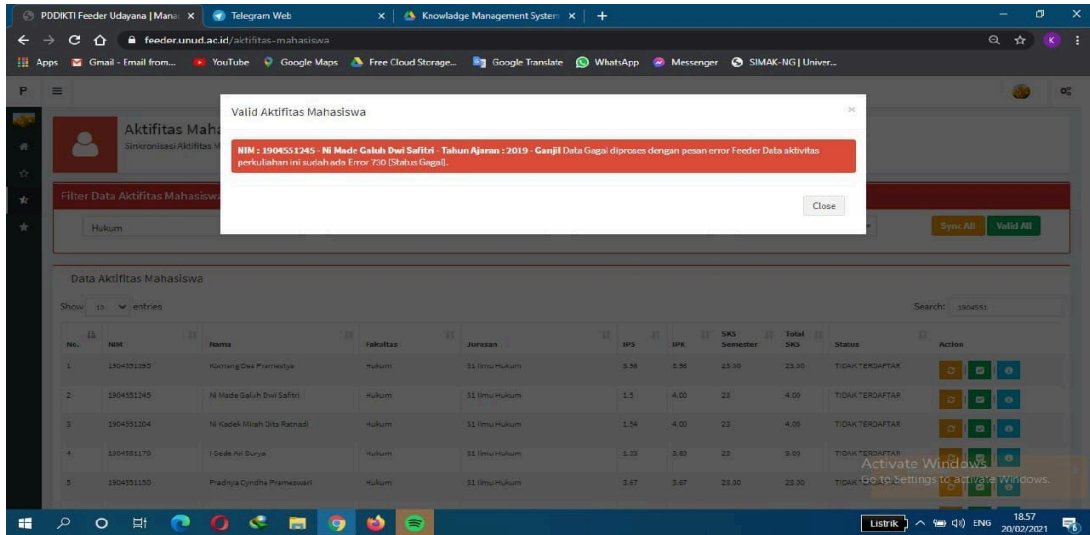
PDDIKTI Feeder Udayana | Mana ×
Telegram Web ×
Knowledge Management System ×
+

feeder.unud.ac.id/aktifitas-mahasiswa

Apps
Gmail - Email from...
YouTube
Google Maps
Free Cloud Storage...
Google Translate
WhatsApp
Messenger
SIMAK-NG | Univer...

Aktifitas Maha
Sinkronisasi Aktifitas M

Valid Aktifitas Mahasiswa

NIM : 1904551245 - Ni Made Galuh Dwi Safitri - Tahun Ajaran : 2019 - Ganjil Data Gagal diproses dengan pesan error Feeder Data aktivitas perkuliahan ini sudah ada Error 730 [Status Gagal].

Close

Filter Data Aktifitas Mahasiswa

Hukum

Sync All
Valid All

Data Aktifitas Mahasiswa

Show 10 entries

Search: 190455

| No. | NIM | Nama | Fakultas | Jurusan | IPS | IPK | SKS Semester | Total SKS | Status | Action |
|---|---|---|---|---|---|---|---|---|---|---|
| 1 | 1904551193 | Komang Das Prameshya | Hukum | S1 Ilmu Hukum | 3.56 | 3.56 | 23.00 | 23.00 | TIDAK TERDAFTAR | |
| 2 | 1904551245 | Ni Made Galuh Dwi Safitri | Hukum | S1 Ilmu Hukum | 1.5 | 4.00 | 23 | 4.00 | TIDAK TERDAFTAR | |
| 3 | 1904551204 | Ni Kadek Mirah Dita Ratnadi | Hukum | S1 Ilmu Hukum | 1.54 | 4.00 | 23 | 4.00 | TIDAK TERDAFTAR | |
| 4 | 1904551170 | I Gede Ari Surya | Hukum | S1 Ilmu Hukum | 1.22 | 3.83 | 23 | 3.00 | TIDAK TERDAFTAR | |
| 5 | 1904551150 | Pradnya Cyndhe Prameswari | Hukum | S1 Ilmu Hukum | 3.67 | 3.67 | 23.00 | 23.00 | TIDAK TERDAFTAR | |

Activate Windows
Go to Settings to activate Windows.

Listrik
ENG
18.57
20/02/2021